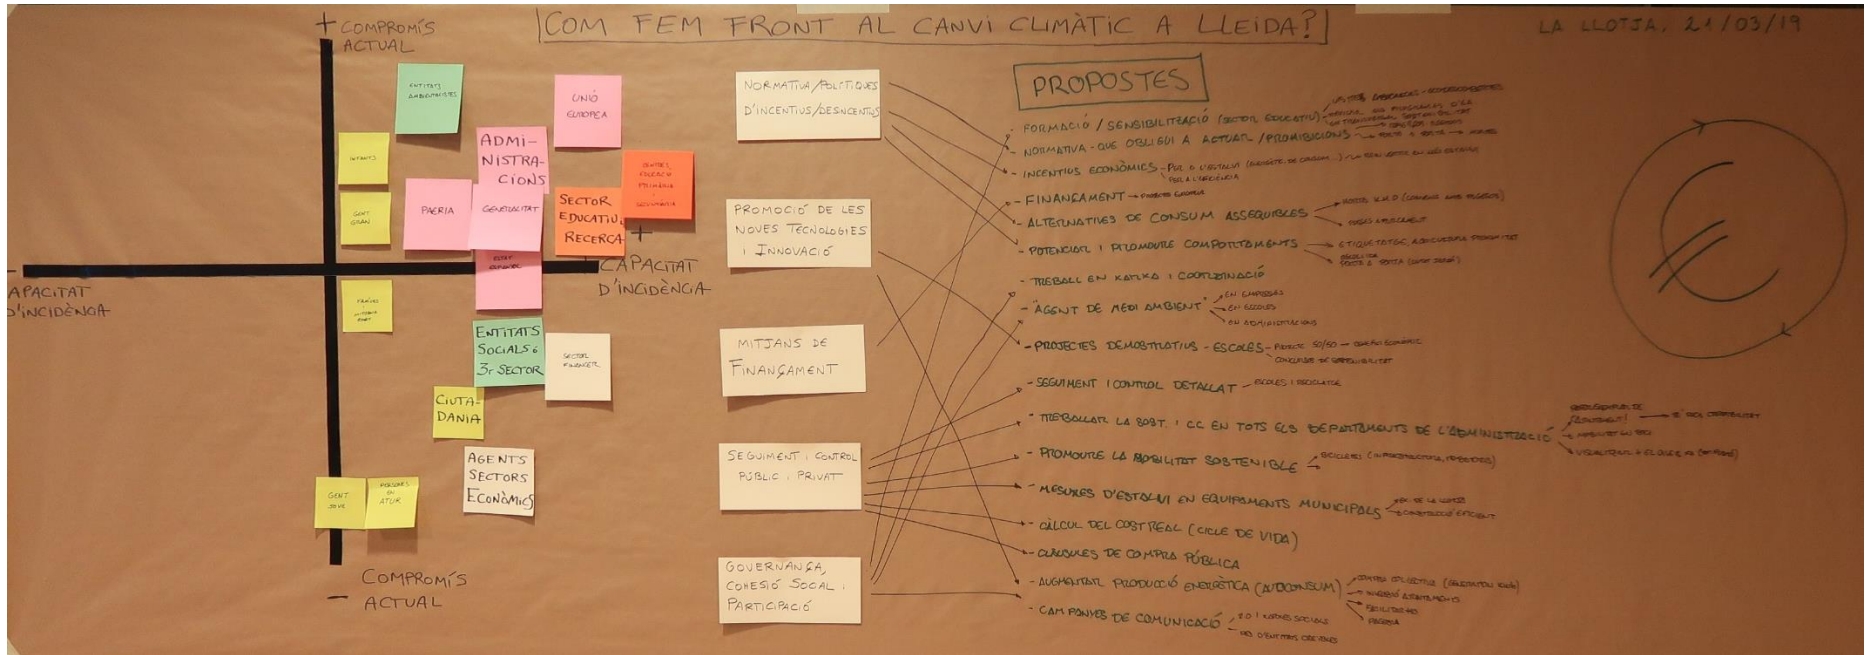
COM FEM FRONT AL CANVI CLIMÀTIC A LLEIDA?

LA LLOTJA, 21/03/19

+ COMPROMÍS ACTUAL

ENTITATS AMBIENTALISTES

UNIÓ EUROPEA

INFANTS

ADMINISTRACIONS

CENTRES EDUCACIÓ PRIMÀRIA I SECUNDÀRIA

GENT GRAN

PAERIA

GENERALITAT

SECTOR EDUCATIU, RECERCA

+ CAPACITAT D'INCIDÈNCIA

- CAPACITAT D'INCIDÈNCIA

ESTAT ESPANYOL

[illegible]

ENTITATS SOCIALS 3r SECTOR

SECTOR FINANCER

CIUTADANIA

AGENTS SECTORS ECONÒMICS

GENT JOVE

PERSONES EN ATUR

COMPROMÍS - ACTUAL

NORMATIVA/POLÍTIQUES D'INCENTIUS/DESINCENTIUS

PROMOCIÓ DE LES NOVES TECNOLOGIES I INNOVACIÓ

MITJANS DE FINANÇAMENT

SEGUIMENT I CONTROL PÚBLIC I PRIVAT

GOVERNANÇA, COHESIÓ SOCIAL I PARTICIPACIÓ

PROPOSTES

- FORMACIÓ / SENSIBILITZACIÓ (SECTOR EDUCATIU) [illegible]
- NORMATIVA QUE OBLIGUI A ACTUAR / PROHIBICIONS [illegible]
- INCENTIUS ECONÒMICS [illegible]
- FINANÇAMENT → PROJECTES EUROPEUS
- ALTERNATIVES DE CONSUM ASSEQUIBLES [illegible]
- POTENCIAR I PROMOURE COMPORTAMENTS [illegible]
- TREBALL EN XARXA I COORDINACIÓ
- "AGENT DE MEDI AMBIENT" EN EMPRESES, EN ESCOLES, EN ADMINISTRACIONS
- PROJECTES DEMOSTRATIUS - ESCOLES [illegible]
- SEGUIMENT I CONTROL DETALLAT - ESCOLES I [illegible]
- TREBALLAR LA SOST. I CC EN TOTS ELS DEPARTAMENTS DE L'ADMINISTRACIÓ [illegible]
- PROMOURE LA MOBILITAT SOSTENIBLE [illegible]
- MESURES D'ESTALVI EN EQUIPAMENTS MUNICIPALS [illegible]
- CÀLCUL DEL COST REAL (CICLE DE VIDA)
- CLÀUSULES DE COMPRA PÚBLICA
- AUGMENTAR PRODUCCIÓ ENERGÈTICA (AUTOCONSUM) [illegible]
- CAMPANYES DE COMUNICACIÓ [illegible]